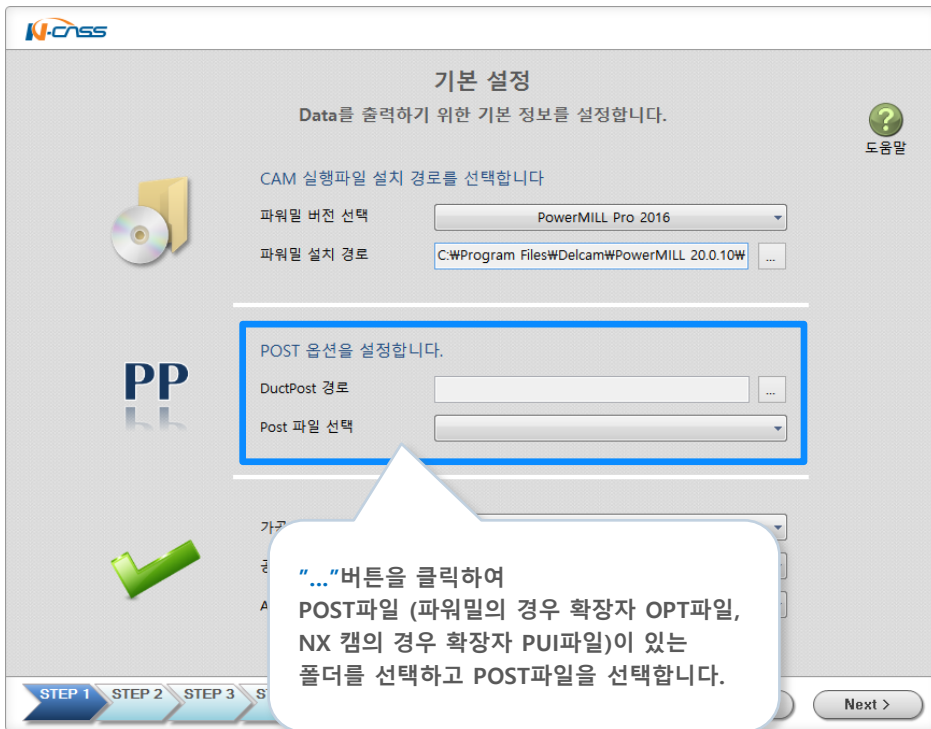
N-CNSS

기본 설정

Data를 출력하기 위한 기본 정보를 설정합니다.

도움말

CAM 실행파일 설치 경로를 선택합니다

파워밀 버전 선택 PowerMILL Pro 2016

파워밀 설치 경로 C:₩Program Files₩Delcam₩PowerMILL 20.0.10₩ ...

PP

POST 옵션을 설정합니다.

DuctPost 경로 ...

Post 파일 선택

가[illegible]

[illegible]

A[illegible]

"..."버튼을 클릭하여 POST파일 (파워밀의 경우 확장자 OPT파일, NX 캠의 경우 확장자 PUI파일)이 있는 폴더를 선택하고 POST파일을 선택합니다.

STEP 1 STEP 2 STEP 3 ST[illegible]

Next >